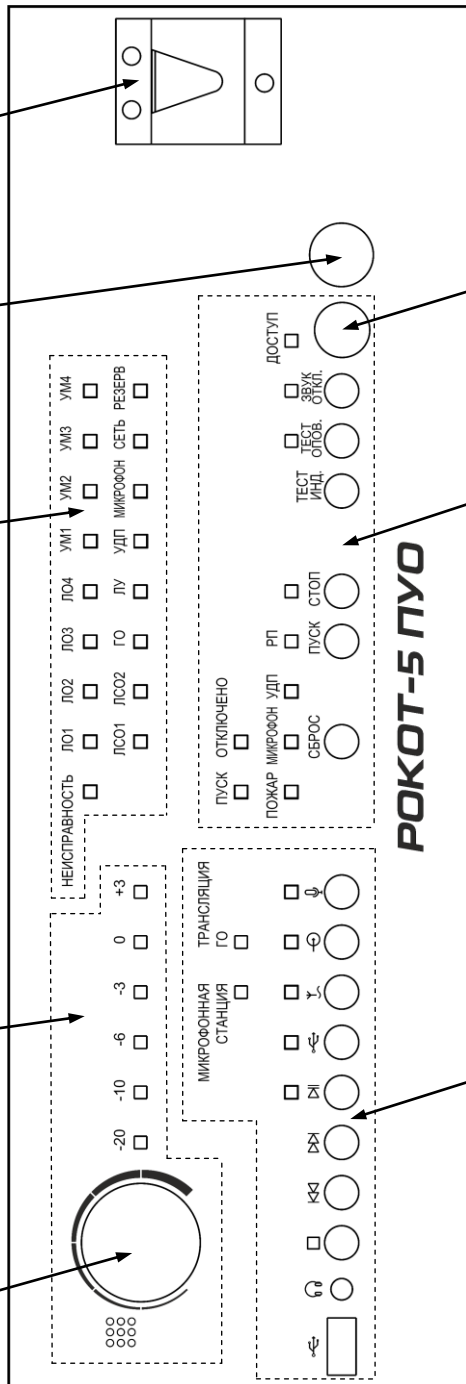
НЕИСПРАВНОСТЬ
ЛО1
ЛО2
ЛО3
ЛО4
УМ1
УМ2
УМ3
УМ4
ЛСО1
ЛСО2
ГО
ЛУ
УДП
МИКРОФОН
СЕТЬ
РЕЗЕРВ
-20
-10
-6
-3
0
+3
МИКРОФОННАЯ СТАНЦИЯ
ТРАНСЛЯЦИЯ ГО
ПУСК
ОТКЛЮЧЕНО
ПОЖАР
МИКРОФОН
УДП
СБРОС
РП
ПУСК
СТОП
ТЕСТ ИНД.
ТЕСТ ОПОВ.
ЗВУК ОТКЛ.
ДОСТУП
РОКОТ-5 ПУО